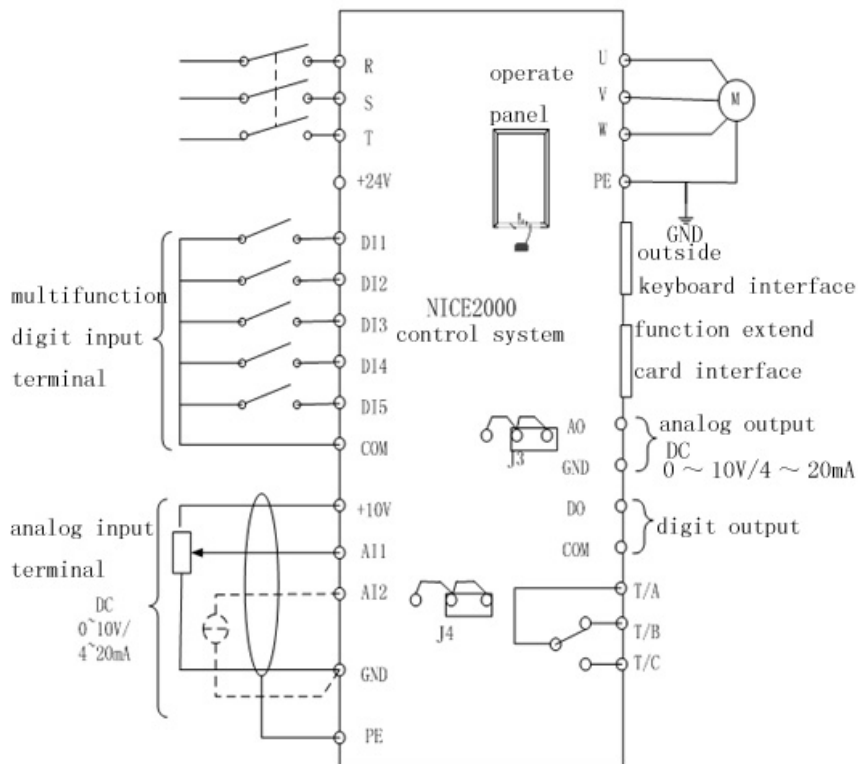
R
S
T
+24V
operate
panel
U
V
W
M
PE
GND
outside
keyboard interface
DI1
DI2
DI3
DI4
DI5
COM
multifunction
digit input
terminal
NICE2000
control system
function extend
card interface
J3
AO
GND
analog output
DC
0 ~ 10V/4 ~ 20mA
+10V
AI1
AI2
GND
PE
analog input
terminal
DC
0~10V/
4~20mA
DO
COM
digit output
J4
T/A
T/B
T/C